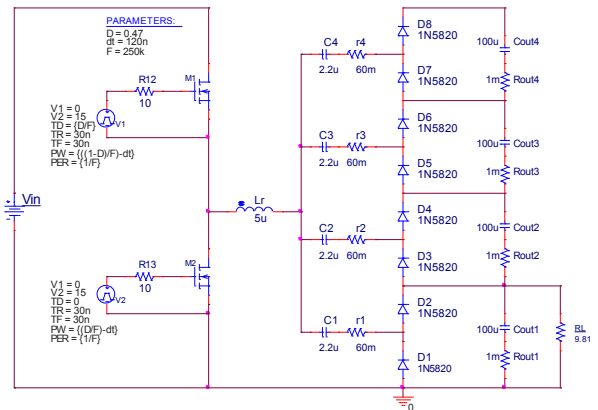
PARAMETERS:
D = 0.47
dt = 120n
F = 250k

R12
10
M1

V1 = 0
V2 = 15
TD = {D/F}
TR = 30n
TF = 30n
PW = {((1-D)/F)-dt}
PER = {1/F}
V1

Vin

Lr
5u

R13
10
M2

V1 = 0
V2 = 15
TD = 0
TR = 30n
TF = 30n
PW = {(D/F)-dt}
PER = {1/F}
V2

C4
2.2u
r4
60m

C3
2.2u
r3
60m

C2
2.2u
r2
60m

C1
2.2u
r1
60m

D8
1N5820
D7
1N5820
D6
1N5820
D5
1N5820
D4
1N5820
D3
1N5820
D2
1N5820
D1
1N5820

100u
Cout4
1m
Rout4

100u
Cout3
1m
Rout3

100u
Cout2
1m
Rout2

100u
Cout1
1m
Rout1

RL
9.81

0